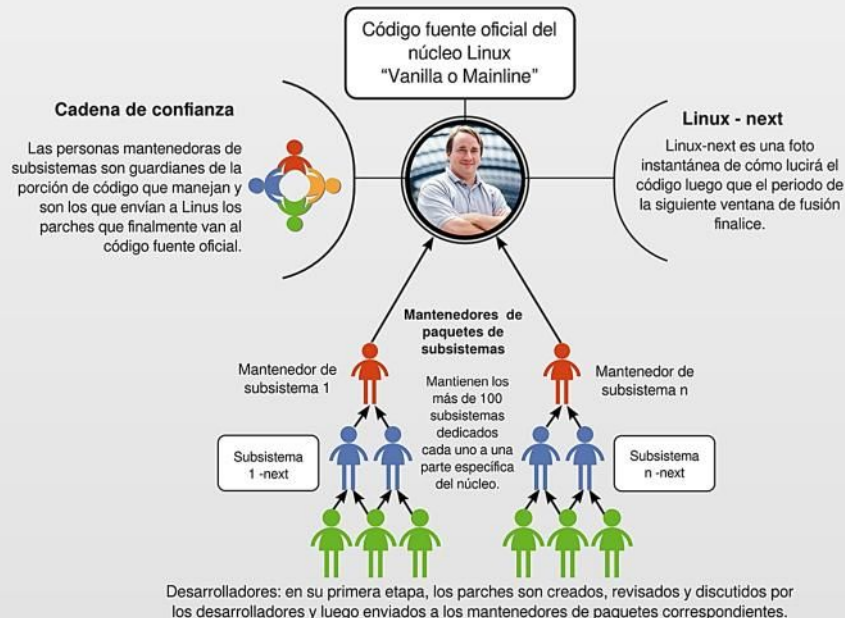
Código fuente oficial del núcleo Linux "Vanilla o Mainline"

Cadena de confianza

Las personas mantenedoras de subsistemas son guardianes de la porción de código que manejan y son los que envían a Linus los parches que finalmente van al código fuente oficial.

Linux - next

Linux-next es una foto instantánea de cómo lucirá el código luego que el periodo de la siguiente ventana de fusión finalice.

Mantenedores de paquetes de subsistemas

Mantenedor de subsistema 1

Mantenedor de subsistema n

Mantienen los más de 100 subsistemas dedicados cada uno a una parte específica del núcleo.

Subsistema 1 -next

Subsistema n -next

Desarrolladores: en su primera etapa, los parches son creados, revisados y discutidos por los desarrolladores y luego enviados a los mantenedores de paquetes correspondientes.